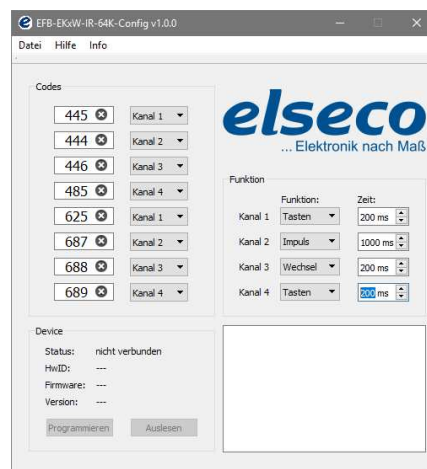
EFB-EKxW-IR-64K-Config v1.0.0

Datei Hilfe Info

Codes

| | |
|---|---|
| 445 | Kanal 1 |
| 444 | Kanal 2 |
| 446 | Kanal 3 |
| 485 | Kanal 4 |
| 625 | Kanal 1 |
| 687 | Kanal 2 |
| 688 | Kanal 3 |
| 689 | Kanal 4 |

elseco
... Elektronik nach Maß

Funktion

| | Funktion: | Zeit: |
|---|---|---|
| Kanal 1 | Tasten | 200 ms |
| Kanal 2 | Impuls | 1000 ms |
| Kanal 3 | Wechsel | 200 ms |
| Kanal 4 | Tasten | 200 ms |

Device

Status: nicht verbunden
HwID: ---
Firmware: ---
Version: ---

Programmieren Auslesen